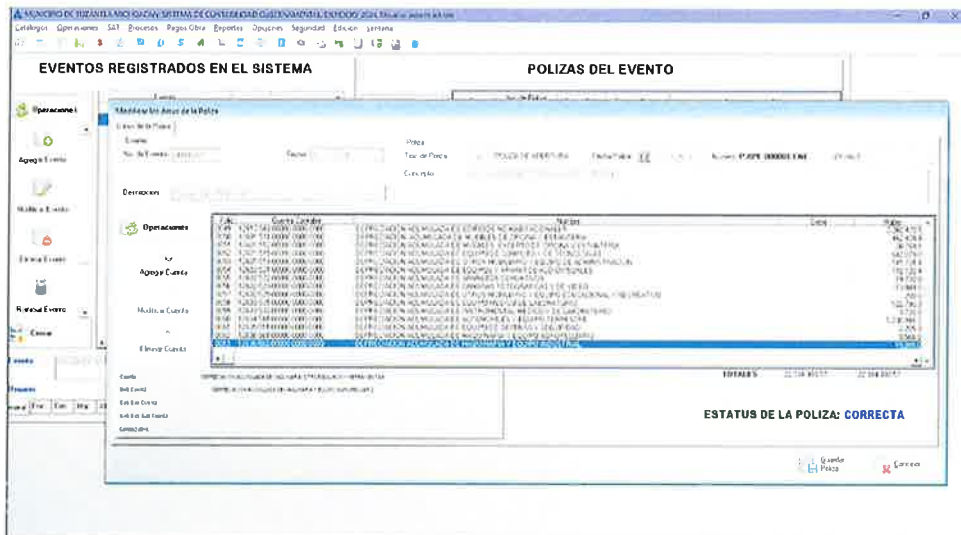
MUNICIPIO DE TUZANTLA MICHOACAN SISTEMA DE CONTABILIDAD GUBERNAMENTAL EJERCICIO 2024 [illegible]

Catalogos Operaciones SAT Procesos Pagos Obra Reportes Opciones Seguridad Edicion Ventana

EVENTOS REGISTRADOS EN EL SISTEMA

POLIZAS DEL EVENTO

Operaciones

Agregar Evento

Modificar Evento

Eliminar Evento

Eliminar Evento

Cerrar

Evento

Poliza

Modificación Alta de la Poliza

Datos de la Poliza

Evento

No. de Evento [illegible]

Fecha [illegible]

Poliza

Tipo de Poliza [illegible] POLIZA DE APERTURA

Fecha Poliza

Numero P.APE 00000 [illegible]

Concepto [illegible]

Descripcion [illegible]

Operaciones

Agregar Cuenta

Modificar Cuenta

Eliminar Cuenta

| Folio | Cuenta Contable | Nombre | Debe | Haber |
|---|---|---|---|---|
| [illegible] | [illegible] | DEPRECIACION ACUMULADA DE EDIFICIOS NO HABITACIONALES | | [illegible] |
| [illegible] | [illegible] | DEPRECIACION ACUMULADA DE MUEBLES DE OFICINA Y ESTANTERIA | | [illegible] |
| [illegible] | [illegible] | DEPRECIACION ACUMULADA DE MUEBLES, EXCEPTO DE OFICINA Y ESTANTERIA | | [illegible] |
| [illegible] | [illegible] | DEPRECIACION ACUMULADA DE EQUIPO DE COMPUTO Y DE TECNOLOGIAS | | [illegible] |
| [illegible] | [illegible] | DEPRECIACION ACUMULADA DE OTROS MOBILIARIOS Y EQUIPOS DE ADMINISTRACION | | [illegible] |
| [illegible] | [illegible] | DEPRECIACION ACUMULADA DE EQUIPOS Y APARATOS AUDIOVISUALES | | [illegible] |
| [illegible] | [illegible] | DEPRECIACION ACUMULADA DE APARATOS DEPORTIVOS | | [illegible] |
| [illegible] | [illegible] | DEPRECIACION ACUMULADA DE CAMARAS FOTOGRAFICAS Y DE VIDEO | | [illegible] |
| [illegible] | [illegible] | DEPRECIACION ACUMULADA DE OTROS MOBILIARIO Y EQUIPO EDUCACIONAL Y RECREATIVO | | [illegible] |
| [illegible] | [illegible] | DEPRECIACION ACUMULADA DE EQUIPO MEDICO Y DE LABORATORIO | | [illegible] |
| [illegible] | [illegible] | DEPRECIACION ACUMULADA DE INSTRUMENTAL MEDICO Y DE LABORATORIO | | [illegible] |
| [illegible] | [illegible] | DEPRECIACION ACUMULADA DE AUTOMOVILES Y EQUIPO TERRESTRE | | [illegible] |
| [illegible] | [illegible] | DEPRECIACION ACUMULADA DE EQUIPO DE DEFENSA Y SEGURIDAD | | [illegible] |
| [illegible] | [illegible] | DEPRECIACION ACUMULADA DE MAQUINARIA Y EQUIPO AGROPECUARIO | | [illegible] |
| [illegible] | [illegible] | DEPRECIACION ACUMULADA DE MAQUINARIA Y EQUIPO INDUSTRIAL | | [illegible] |

Cuenta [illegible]

Sub Cuenta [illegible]

Sub Sub Cuenta

Sub Sub Sub Cuenta

Genealogia

TOTALES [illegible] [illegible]

ESTATUS DE LA POLIZA: CORRECTA

Guardar Poliza

Cancelar